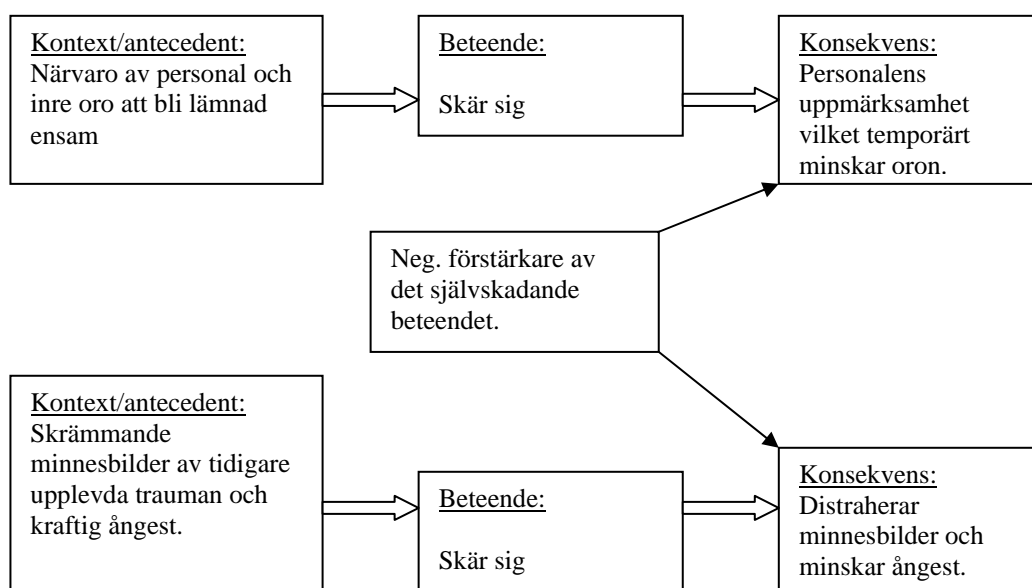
Kontext/antecedent:
Närvaro av personal och inre oro att bli lämnad ensam

Beteende:

Skär sig

Konsekvens:
Personalens uppmärksamhet vilket temporärt minskar oron.

Neg. förstärkare av det självskadande beteendet.

Kontext/antecedent:
Skrämmande minnesbilder av tidigare upplevda trauman och kraftig ångest.

Beteende:

Skär sig

Konsekvens:
Distraherar minnesbilder och minskar ångest.